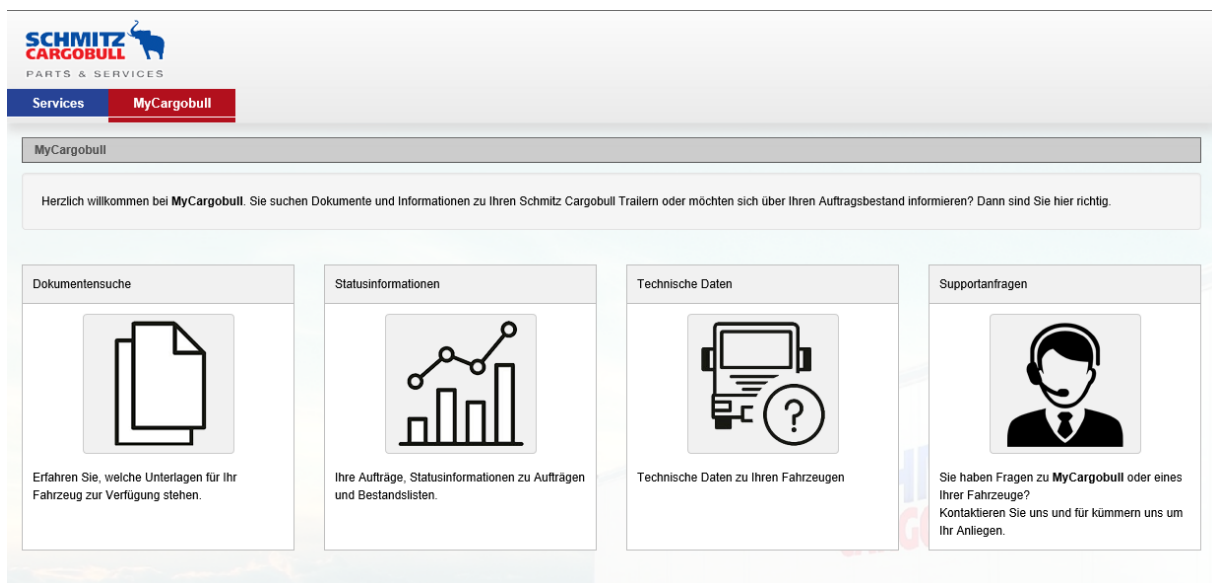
SCHMITZ CARGOBULL
PARTS & SERVICES

Services MyCargobull

MyCargobull

Herzlich willkommen bei **MyCargobull**. Sie suchen Dokumente und Informationen zu Ihren Schmitz Cargobull Trailern oder möchten sich über Ihren Auftragsbestand informieren? Dann sind Sie hier richtig.

Dokumentensuche

Erfahren Sie, welche Unterlagen für Ihr Fahrzeug zur Verfügung stehen.

Statusinformationen

Ihre Aufträge, Statusinformationen zu Aufträgen und Bestandslisten.

Technische Daten

Technische Daten zu Ihren Fahrzeugen

Supportanfragen

Sie haben Fragen zu **MyCargobull** oder eines Ihrer Fahrzeuge?
Kontaktieren Sie uns und für kümmern uns um Ihr Anliegen.